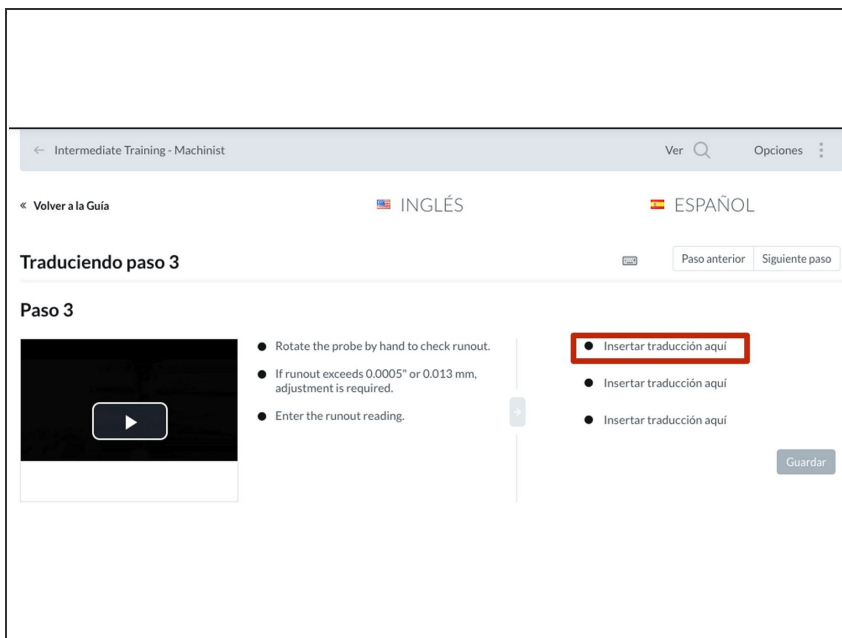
← Intermediate Training - Machinist

Ver

Opciones

« Volver a la Guía

INGLÉS

ESPAÑOL

Traduciendo paso 3

Paso anterior

Siguiente paso

Paso 3

- Rotate the probe by hand to check runout.
- If runout exceeds 0.0005" or 0.013 mm, adjustment is required.
- Enter the runout reading.

- Insertar traducción aquí
- Insertar traducción aquí
- Insertar traducción aquí

Guardar